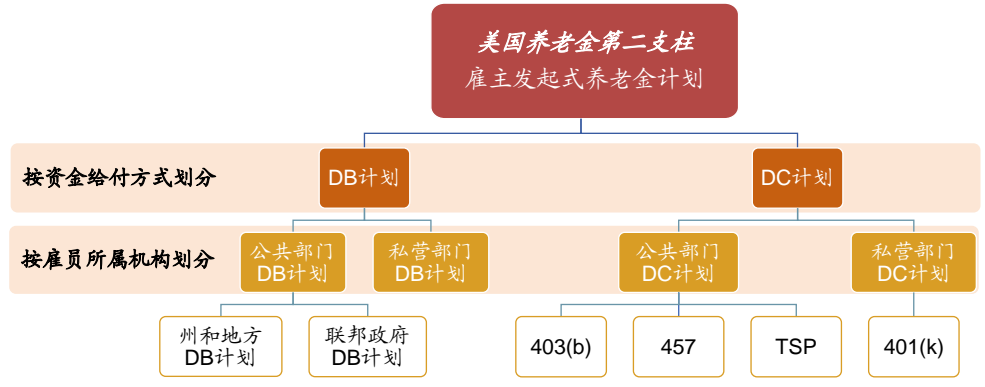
美国养老金第二支柱
雇主发起式养老金计划

按资金给付方式划分

DB计划

DC计划

按雇员所属机构划分

公共部门
DB计划

私营部门
DB计划

公共部门
DC计划

私营部门
DC计划

州和地方
DB计划

联邦政府
DB计划

403(b)

457

TSP

401(k)